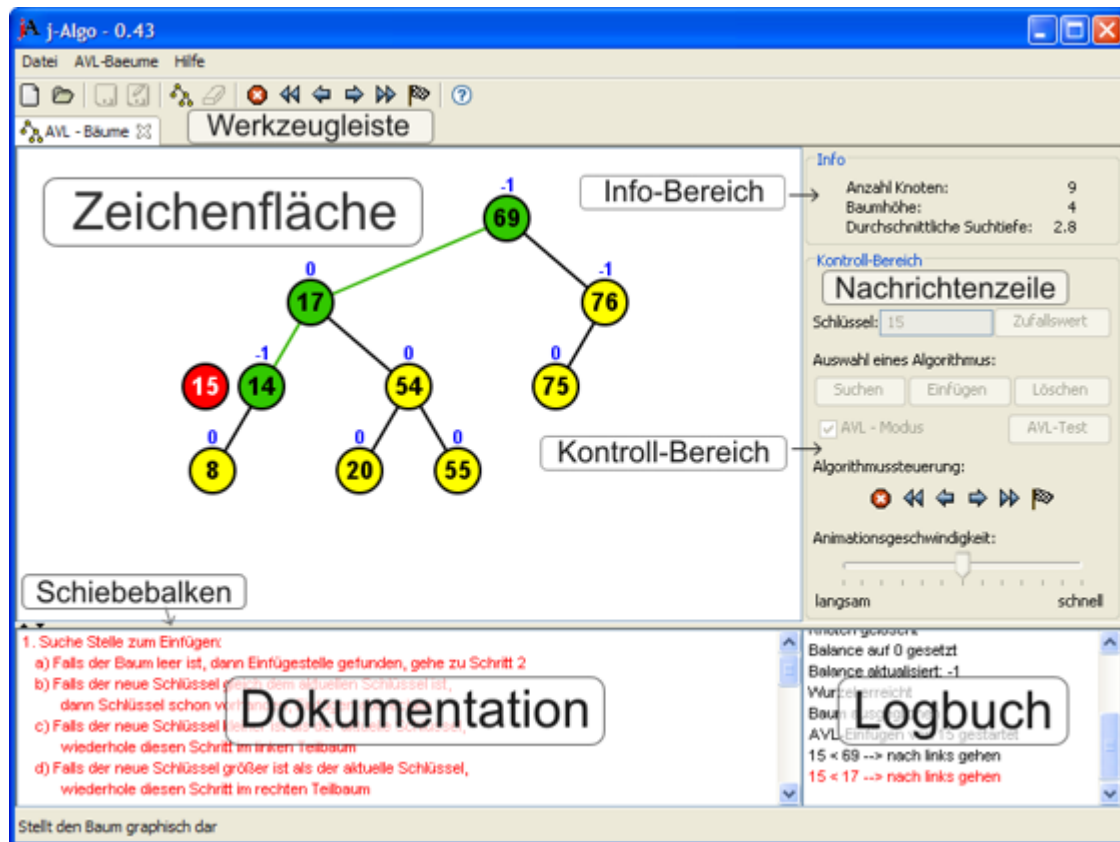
j-Algo - 0.43

Datei AVL-Baeume Hilfe

AVL - Bäume

Werkzeugleiste

Zeichenfläche

-1
69
0
17
-1
76
15
-1
14
0
54
0
75
0
8
0
20
0
55

Info-Bereich

Info
Anzahl Knoten: 9
Baumhöhe: 4
Durchschnittliche Suchtiefe: 2.8

Kontroll-Bereich
Nachrichtenzeile
Schlüssel: 15 Zufallswert
Auswahl eines Algorithmus:
Suchen Einfügen Löschen
AVL - Modus AVL-Test

Kontroll-Bereich

Algorithmussteuerung:

Animationsgeschwindigkeit:
langsam schnell

Schiebebalken

1. Suche Stelle zum Einfügen:
a) Falls der Baum leer ist, dann Einfügestelle gefunden, gehe zu Schritt 2
b) Falls der neue Schlüssel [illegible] dem aktuellen Schlüssel ist, dann Schlüssel schon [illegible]
c) Falls der neue Schlüssel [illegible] als der aktuelle Schlüssel, wiederhole diesen Schritt im linken Teilbaum
d) Falls der neue Schlüssel größer ist als der aktuelle Schlüssel, wiederhole diesen Schritt im rechten Teilbaum

Dokumentation

Knoten gelöscht
Balance auf 0 gesetzt
Balance aktualisiert: -1
Wur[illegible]erreicht
Baum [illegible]
AVL-Einfügen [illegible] 15 gestartet
15 < 69 --> nach links gehen
15 < 17 --> nach links gehen

Logbuch

Stellt den Baum graphisch dar